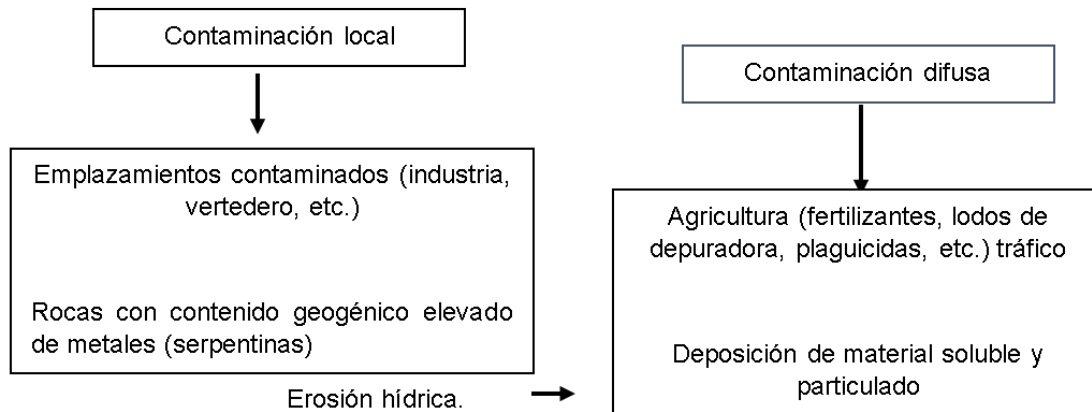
Contaminación local

Emplazamientos contaminados (industria, vertedero, etc.)

Rocas con contenido geogénico elevado de metales (serpentinas)

Erosión hídrica.

Contaminación difusa

Agricultura (fertilizantes, lodos de depuradora, plaguicidas, etc.) tráfico

Deposición de material soluble y particulado